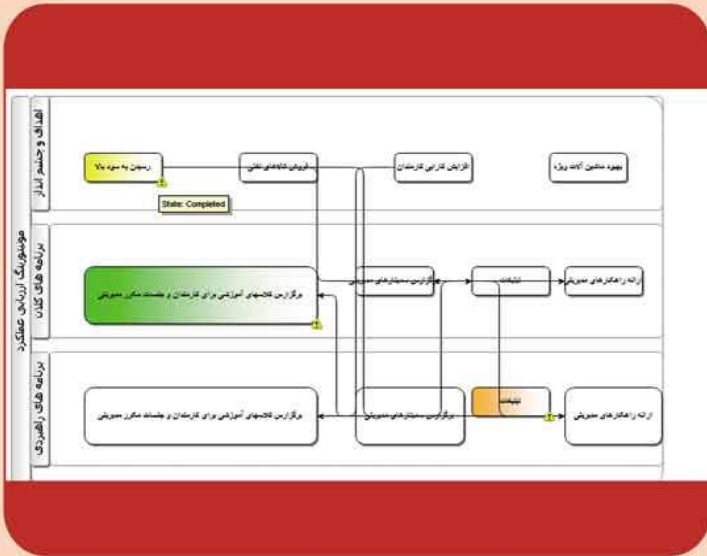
موشوریگ ارزیابی عملکرد

اهداف و چشم انداز

رسیدن به سود بالا

State: Completed

فروش کتابهای تخفی

افزایش کارایی کارمندان

بهبود سفارش آیات ویژه

برنامه های کلان

برگزاری کلاسهای آموزشی برای کارمندان و جلسات مکرر مدیریتی

برگزاری سمینارهای مدیریتی

تبلیغات

ارائه راهکارهای مدیریتی

برنامه های راهبردی

برگزاری کلاسهای آموزشی برای کارمندان و جلسات مکرر مدیریتی

برگزاری سمینارهای مدیریتی

تبلیغات

ارائه راهکارهای مدیریتی